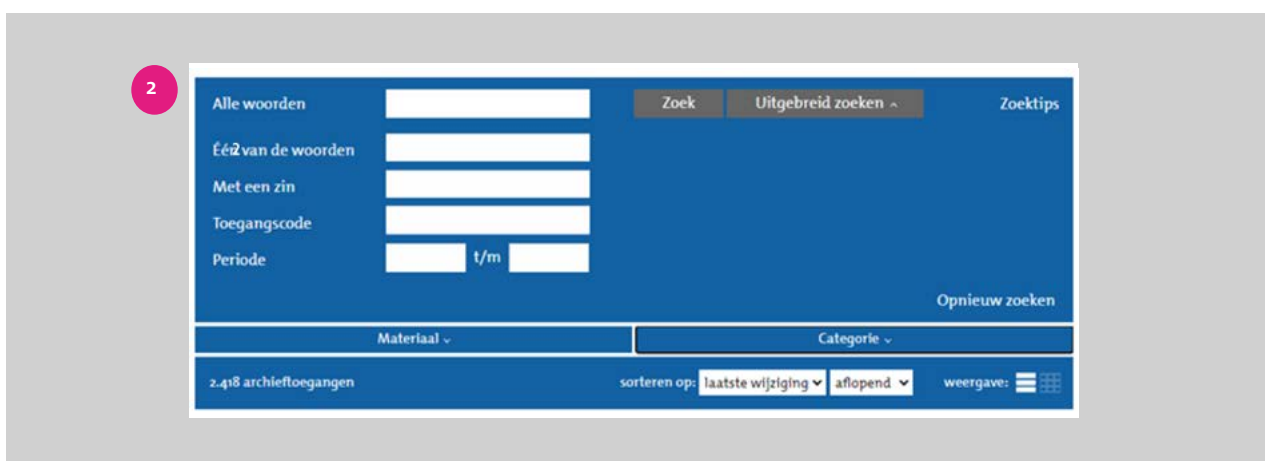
2

Alle woorden

Zoek

Uitgebreid zoeken

Zoektips

Één van de woorden

Met een zin

Toegangscode

Periode t/m

Opnieuw zoeken

Materiaal

Categorie

2.418 archieftoegangen

sorteren op: laatste wijziging aflopend

weergave: